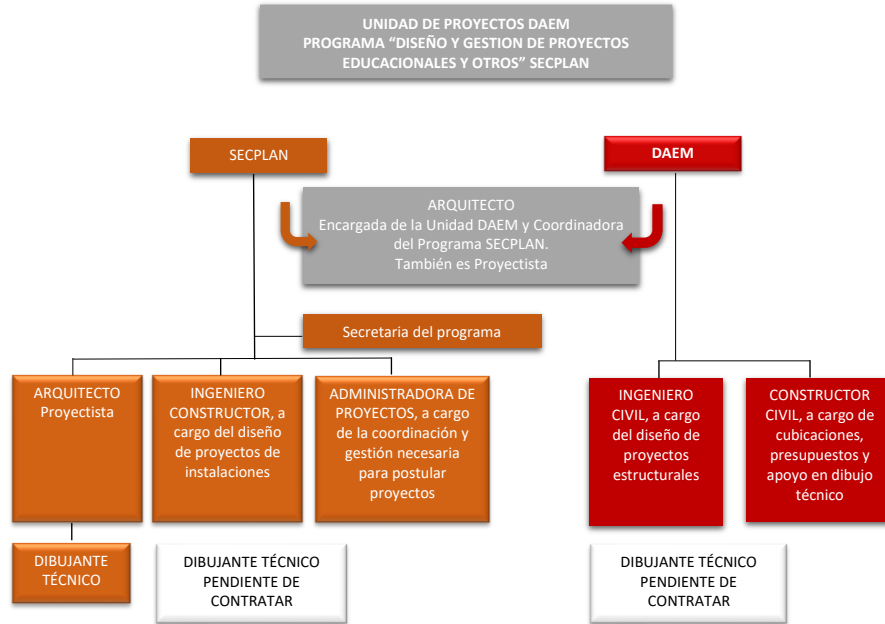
UNIDAD DE PROYECTOS DAEM
PROGRAMA “DISEÑO Y GESTION DE PROYECTOS EDUCACIONALES Y OTROS” SECPLAN

SECPLAN

DAEM

ARQUITECTO
Encargada de la Unidad DAEM y Coordinadora del Programa SECPLAN.
También es Proyectista

Secretaria del programa

ARQUITECTO Proyectista

INGENIERO CONSTRUCTOR, a cargo del diseño de proyectos de instalaciones

ADMINISTRADORA DE PROYECTOS, a cargo de la coordinación y gestión necesaria para postular proyectos

INGENIERO CIVIL, a cargo del diseño de proyectos estructurales

CONSTRUCTOR CIVIL, a cargo de cubicaciones, presupuestos y apoyo en dibujo técnico

DIBUJANTE TÉCNICO

DIBUJANTE TÉCNICO PENDIENTE DE CONTRATAR

DIBUJANTE TÉCNICO PENDIENTE DE CONTRATAR